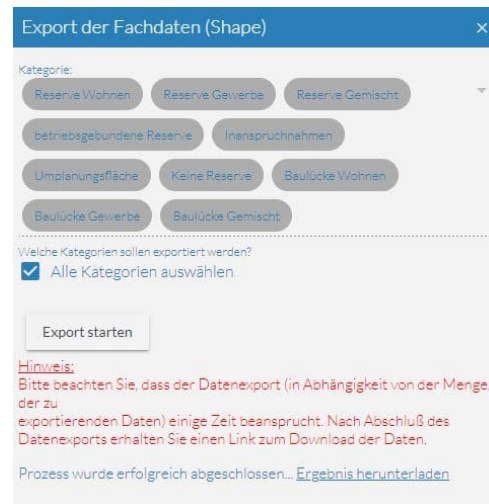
Export der Fachdaten (Shape)

×

Kategorie:

Reserve Wohnen

Reserve Gewerbe

Reserve Gemischt

betriebsgebundene Reserve

Inanspruchnahmen

Umplanungsfläche

Keine Reserve

Baulücke Wohnen

Baulücke Gewerbe

Baulücke Gemischt

Welche Kategorien sollen exportiert werden?

Alle Kategorien auswählen

Export starten

Hinweis:
Bitte beachten Sie, dass der Datenexport (in Abhängigkeit von der Menge der zu exportierenden Daten) einige Zeit beansprucht. Nach Abschluß des Datenexports erhalten Sie einen Link zum Download der Daten.

Prozess wurde erfolgreich abgeschlossen... Ergebnis herunterladen